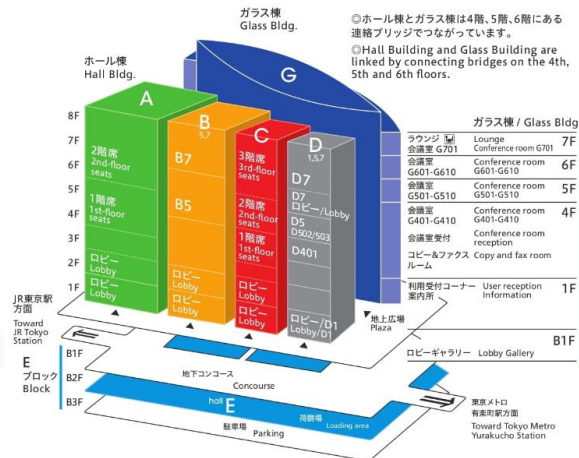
ガラス棟
Glass Bldg.

◎ホール棟とガラス棟は4階、5階、6階にある連絡ブリッジでつながっています。
◎Hall Building and Glass Building are linked by connecting bridges on the 4th, 5th and 6th floors.

ホール棟
Hall Bldg.

G

8F
7F
6F
5F
4F
3F
2F
1F

A
2階席
2nd-floor seats
1階席
1st-floor seats
ロビー
Lobby
ロビー
Lobby

B
5,7
B7
B5
ロビー
Lobby
ロビー
Lobby

C
3階席
3rd-floor seats
2階席
2nd-floor seats
1階席
1st-floor seats
ロビー
Lobby
ロビー
Lobby

D
1,5,7
D7
D7
ロビー/Lobby
D5
D502/503
D401
ロビー/D1
Lobby/D1

地上広場
Plaza

ガラス棟 / Glass Bldg

| | | |
|---|---|---|
| ラウンジ 会議室 G701 | Lounge Conference room G701 | 7F |
| 会議室 G601-G610 | Conference room G601-G610 | 6F |
| 会議室 G501-G510 | Conference room G501-G510 | 5F |
| 会議室 G401-G410 | Conference room G401-G410 | 4F |
| 会議室受付 | Conference room reception | |
| コピー&ファクスルーム | Copy and fax room | |
| 利用受付コーナー 案内所 | User reception Information | 1F |

JR東京駅方面
Toward JR Tokyo Station

E
ブロック
Block

B1F
B2F
B3F

地下コンコース
Concourse

hall E

荷捌場
Loading area

駐車場
Parking

ロビーギャラリー Lobby Gallery

B1F

東京メトロ
有楽町駅方面
Toward Tokyo Metro Yurakucho Station